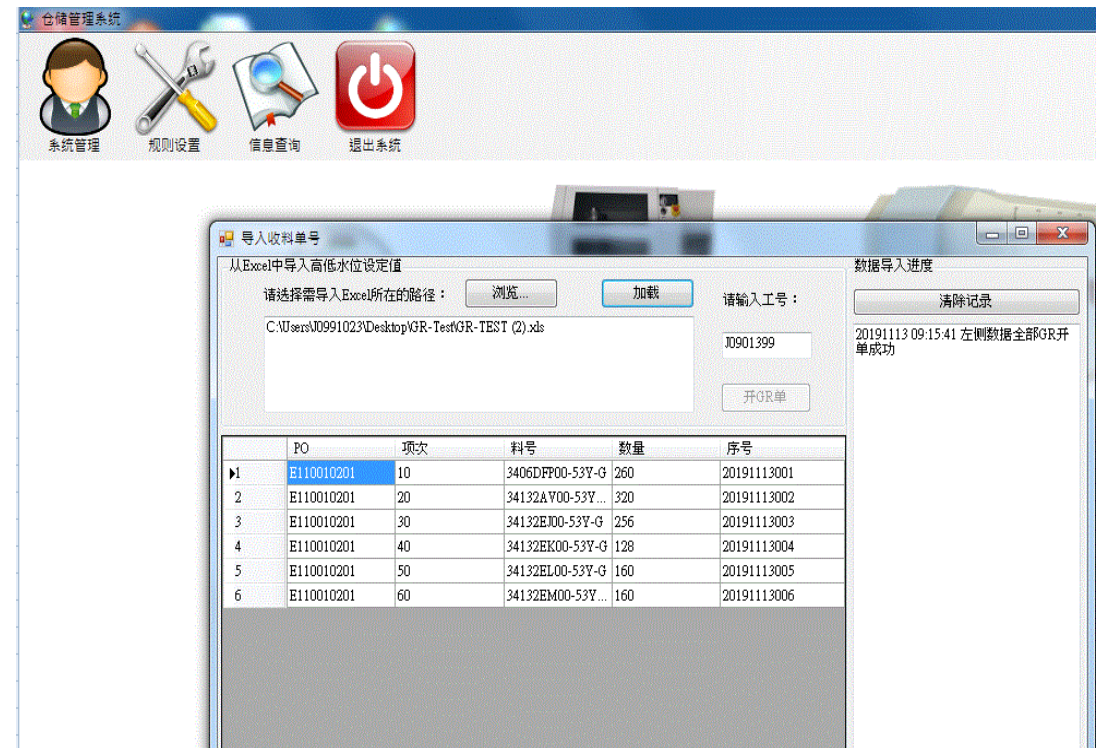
仓储管理系统

系统管理 规则设置 信息查询 退出系统

导入收料单号

从Excel中导入高低水位设定值

请选择需导入Excel所在的路径： 浏览... 加载 请输入工号：

C:\Users\J0991023\Desktop\GR-Test\GR-TEST (2).xls

J0901399

开GR单

数据导入进度

清除记录

20191113 09:15:41 左侧数据全部GR开单成功

| | PO | 项次 | 料号 | 数量 | 序号 |
|---|---|---|---|---|---|
| 1 | E110010201 | 10 | 3406DFP00-53Y-G | 260 | 20191113001 |
| 2 | E110010201 | 20 | 34132AV00-53Y... | 320 | 20191113002 |
| 3 | E110010201 | 30 | 34132EJ00-53Y-G | 256 | 20191113003 |
| 4 | E110010201 | 40 | 34132EK00-53Y-G | 128 | 20191113004 |
| 5 | E110010201 | 50 | 34132EL00-53Y-G | 160 | 20191113005 |
| 6 | E110010201 | 60 | 34132EM00-53Y... | 160 | 20191113006 |